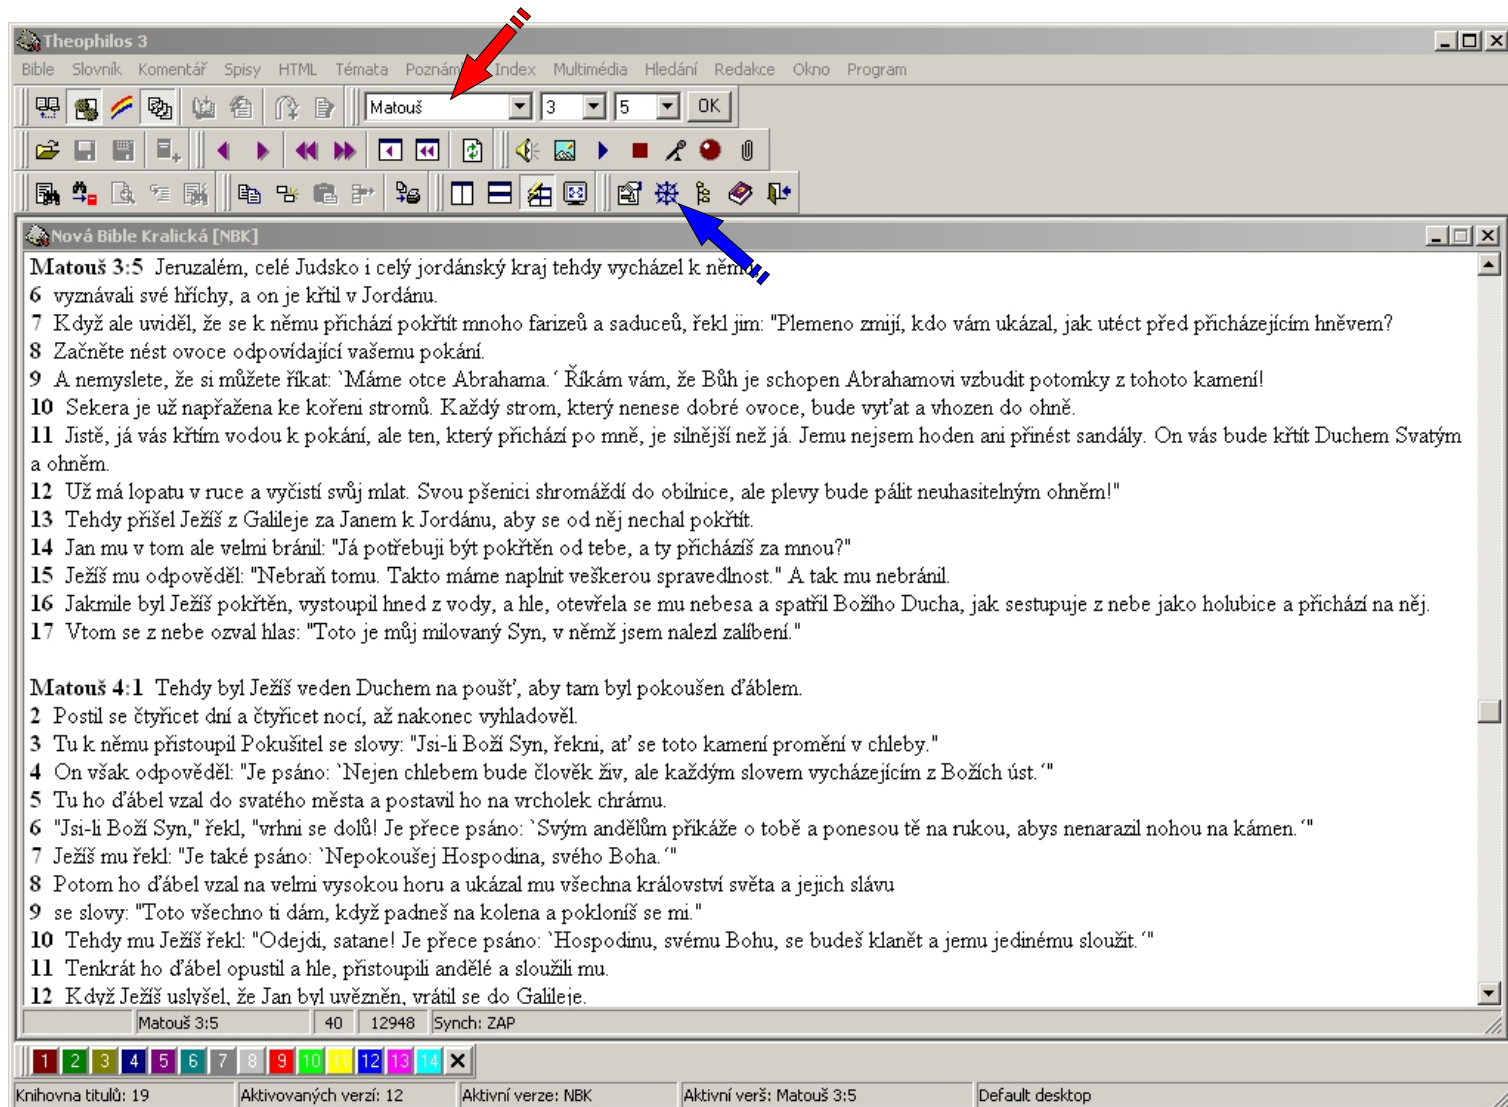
Theophilos 3

Bible Slovník Komentář Spisy HTML Témata Poznám Index Multimédia Hledání Redakce Okno Program

Matouš 3 5 OK

Nová Bible Kralická [NBK]

**Matouš 3:5** Jeruzalém, celé Judsko i celý jordánský kraj tehdy vycházel k němu
6 vyznávali své hříchy, a on je křtil v Jordánu.
7 Když ale uviděl, že se k němu přichází pokřtít mnoho farizeů a saduceů, řekl jim: "Plemeno zmijí, kdo vám ukázal, jak utéct před přicházejícím hněvem?
8 Začněte nést ovoce odpovídající vašemu pokání.
9 A nemyslete, že si můžete říkat: `Máme otce Abrahama.´ Říkám vám, že Bůh je schopen Abrahamovi vzbudit potomky z tohoto kamení!
10 Sekera je už napřažena ke kořeni stromů. Každý strom, který nenese dobré ovoce, bude vyťat a vhozen do ohně.
11 Jistě, já vás křtím vodou k pokání, ale ten, který přichází po mně, je silnější než já. Jemu nejsem hoden ani přinést sandály. On vás bude křtít Duchem Svatým a ohněm.
12 Už má lopatu v ruce a vyčistí svůj mlat. Svou pšenici shromáždí do obilnice, ale plevy bude pálit neuhasitelným ohněm!"
13 Tehdy přišel Ježíš z Galileje za Janem k Jordánu, aby se od něj nechal pokřtít.
14 Jan mu v tom ale velmi bránil: "Já potřebuji být pokřtěn od tebe, a ty přicházíš za mnou?"
15 Ježíš mu odpověděl: "Nebraň tomu. Takto máme naplnit veškerou spravedlnost." A tak mu nebránil.
16 Jakmile byl Ježíš pokřtěn, vystoupil hned z vody, a hle, otevřela se mu nebesa a spatřil Božího Ducha, jak sestupuje z nebe jako holubice a přichází na něj.
17 Vtom se z nebe ozval hlas: "Toto je můj milovaný Syn, v němž jsem nalezl zalíbení."

**Matouš 4:1** Tehdy byl Ježíš veden Duchem na poušť, aby tam byl pokoušen ďáblem.
2 Postil se čtyřicet dní a čtyřicet nocí, až nakonec vyhladověl.
3 Tu k němu přistoupil Pokušitel se slovy: "Jsi-li Boží Syn, řekni, ať se toto kamení promění v chleby."
4 On však odpověděl: "Je psáno: `Nejen chlebem bude člověk živ, ale každým slovem vycházejícím z Božích úst.´"
5 Tu ho ďábel vzal do svatého města a postavil ho na vrcholek chrámu.
6 "Jsi-li Boží Syn," řekl, "vrhni se dolů! Je přece psáno: `Svým andělům přikáže o tobě a ponesou tě na rukou, abys nenarazil nohou na kámen.´"
7 Ježíš mu řekl: "Je také psáno: `Nepokoušej Hospodina, svého Boha.´"
8 Potom ho ďábel vzal na velmi vysokou horu a ukázal mu všechna království světa a jejich slávu
9 se slovy: "Toto všechno ti dám, když padneš na kolena a pokloníš se mi."
10 Tehdy mu Ježíš řekl: "Odejdi, satane! Je přece psáno: `Hospodinu, svému Bohu, se budeš klanět a jemu jedinému sloužit.´"
11 Tenkrát ho ďábel opustil a hle, přistoupili andělé a sloužili mu.
12 Když Ježíš uslyšel, že Jan byl uvězněn, vrátil se do Galileje.

Matouš 3:5 | 40 | 12948 | Synch: ZAP

1 2 3 4 5 6 7 8 9 10 11 12 13 14 ✕

Knihovna titulů: 19 | Aktivovaných verzí: 12 | Aktivní verze: NBK | Aktivní verš: Matouš 3:5 | Default desktop